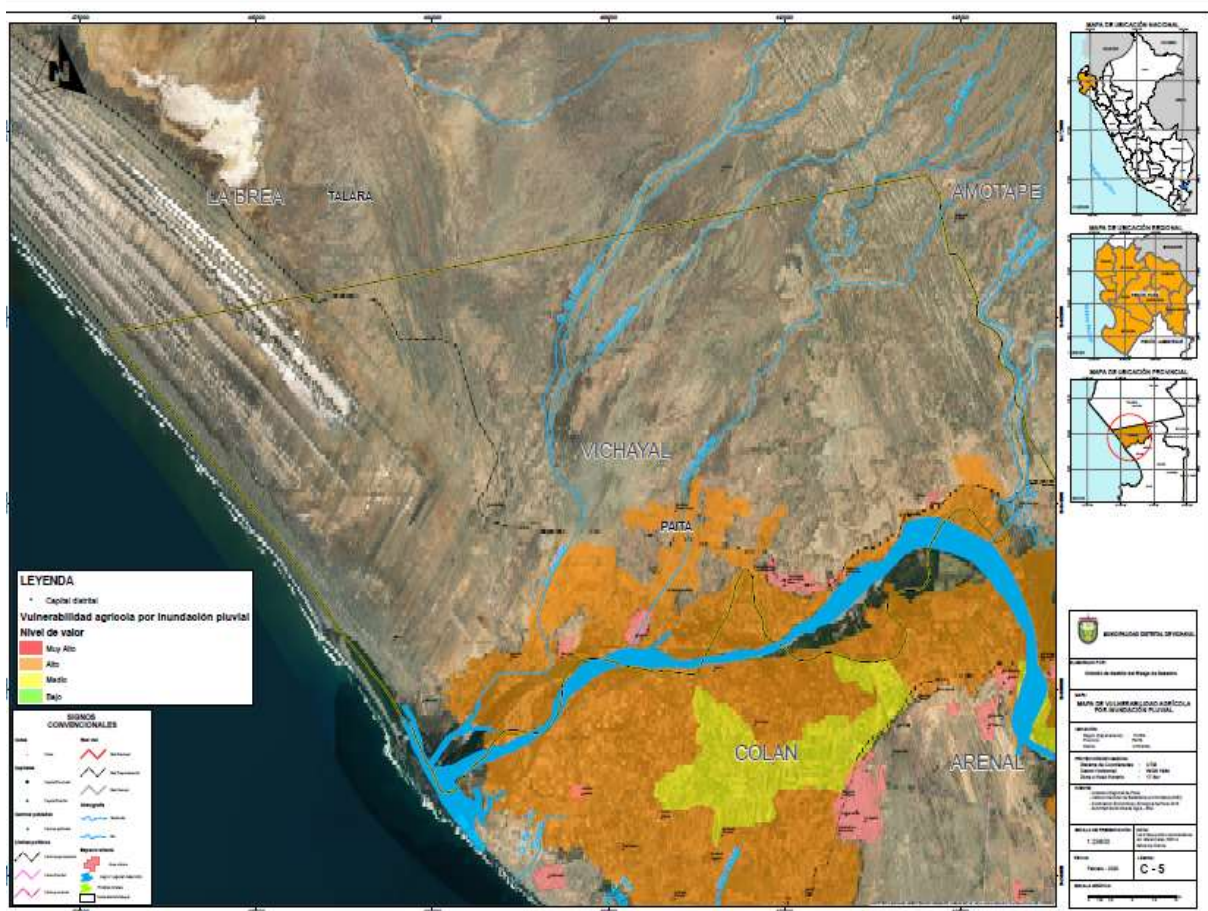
LA BREA
TALARA
AMOTAPE
VICHAYAL
PAITA
COLAN
ARENAL

LEYENDA
Capital distrital
Vulnerabilidad agrícola por inundación pluvial
Nivel de valor
Muy Alto
Alto
Medio
Bajo

SIGNOS CONVENCIONALES

MAPA DE UBICACIÓN NACIONAL
MAPA DE UBICACIÓN REGIONAL
MAPA DE UBICACIÓN PROVINCIAL

MUNICIPALIDAD DISTRITAL DE VICHAYAL
MAPA DE VULNERABILIDAD AGRÍCOLA POR INUNDACIÓN PLUVIAL
1:25000
Febrero - 2020
C - 5